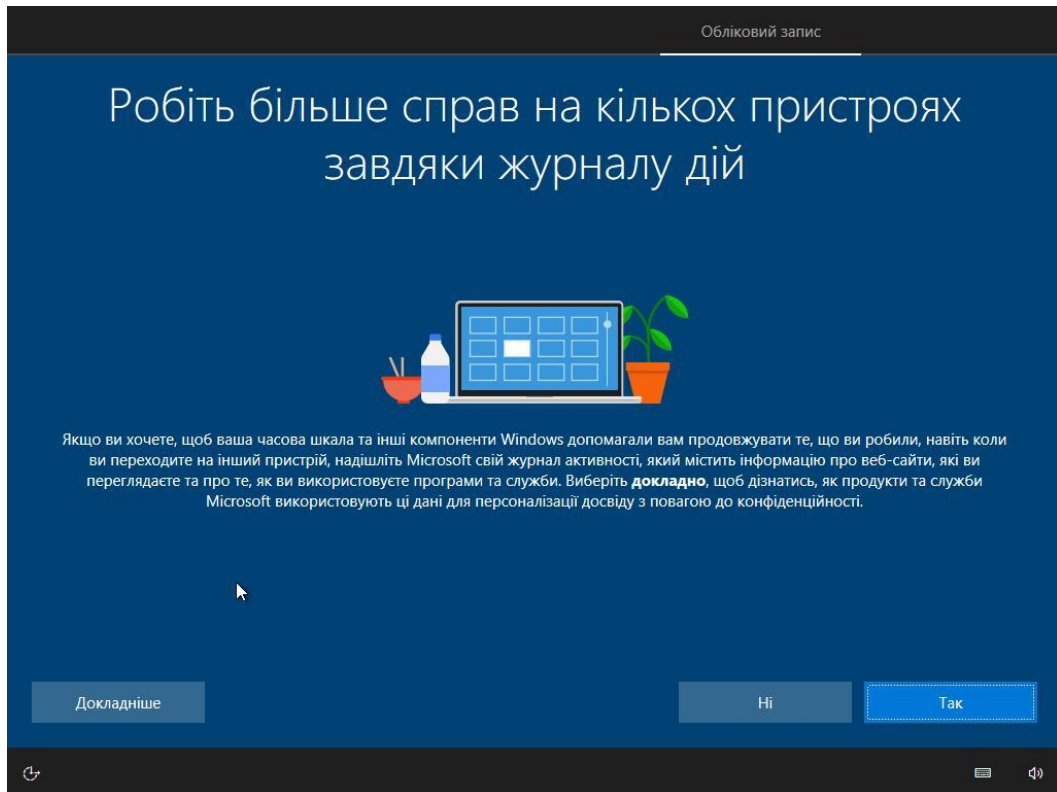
Обліковий запис

Робіть більше справ на кількох пристроях завдяки журналу дій

Якщо ви хочете, щоб ваша часова шкала та інші компоненти Windows допомагали вам продовжувати те, що ви робили, навіть коли ви переходите на інший пристрій, надішліть Microsoft свій журнал активності, який містить інформацію про веб-сайти, які ви переглядаєте та про те, як ви використовуєте програми та служби. Виберіть **докладно**, щоб дізнатись, як продукти та служби Microsoft використовують ці дані для персоналізації досвіду з повагою до конфіденційності.

Докладніше

Ні

Так